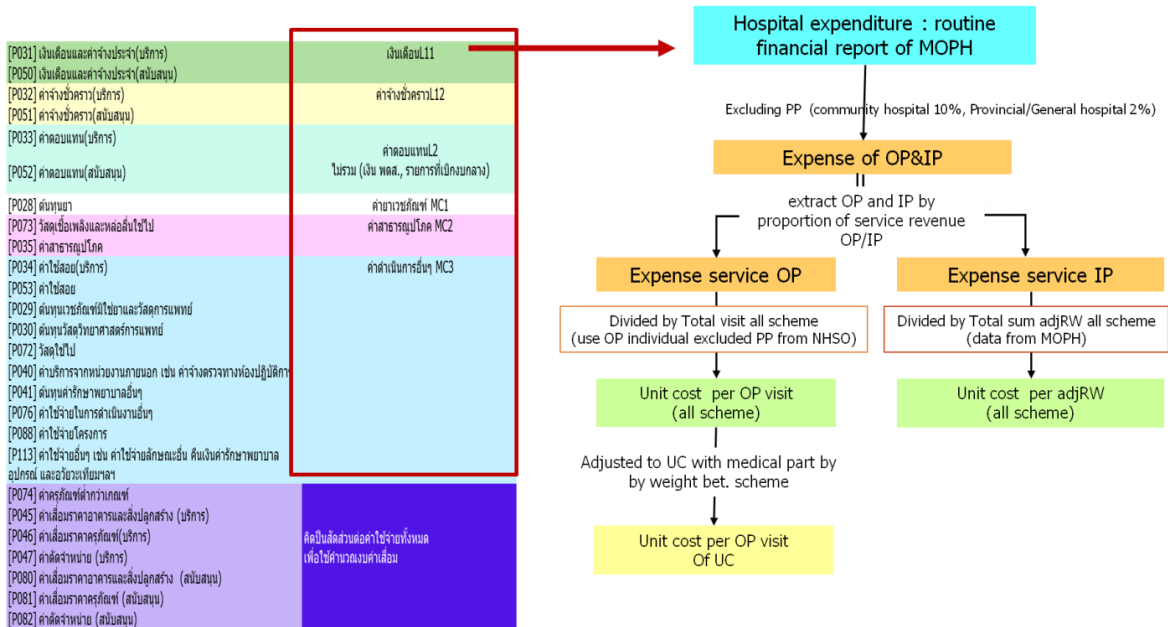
[P031] เงินเดือนและค่าจ้างประจำ(บริการ)
[P050] เงินเดือนและค่าจ้างประจำ(สนับสนุน)

เงินเดือนL11

[P032] ค่าจ้างชั่วคราว(บริการ)
[P051] ค่าจ้างชั่วคราว(สนับสนุน)

ค่าจ้างชั่วคราวL12

[P033] ค่าตอบแทน(บริการ)
[P052] ค่าตอบแทน(สนับสนุน)

ค่าตอบแทนL2
ไม่รวม (เงิน พตส., รายการที่เบิกงบกลาง)

[P028] ต้นทุนยา

ค่ายาเวชภัณฑ์ MC1

[P073] วัสดุเชื้อเพลิงและหล่อลื่นใช้ไป
[P035] ค่าสาธารณูปโภค

ค่าสาธารณูปโภค MC2

[P034] ค่าใช้สอย(บริการ)
[P053] ค่าใช้สอย
[P029] ต้นทุนเวชภัณฑ์มิใช่ยาและวัสดุการแพทย์
[P030] ต้นทุนวัสดุวิทยาศาสตร์การแพทย์
[P072] วัสดุใช้ไป
[P040] ค่าบริการจากหน่วยงานภายนอก เช่น ค่าจ้างตรวจทางห้องปฏิบัติกา
[P041] ต้นทุนค่ารักษาพยาบาลอื่นๆ
[P076] ค่าใช้จ่ายในการดำเนินงานอื่นๆ
[P088] ค่าใช้จ่ายโครงการ
[P113] ค่าใช้จ่ายอื่นๆ เช่น ค่าใช้จ่ายลักษณะอื่น คืนเงินค่ารักษาพยาบาล อุปกรณ์ และอวัยวะเทียมฯลฯ

ค่าดำเนินการอื่นๆ MC3

[P074] ค่าครุภัณฑ์ต่ำกว่าเกณฑ์
[P045] ค่าเสื่อมราคาอาคารและสิ่งปลูกสร้าง (บริการ)
[P046] ค่าเสื่อมราคาครุภัณฑ์(บริการ)
[P047] ค่าตัดจำหน่าย (บริการ)
[P080] ค่าเสื่อมราคาอาคารและสิ่งปลูกสร้าง (สนับสนุน)
[P081] ค่าเสื่อมราคาครุภัณฑ์ (สนับสนุน)
[P082] ค่าตัดจำหน่าย (สนับสนุน)

คิดเป็นสัดส่วนต่อค่าใช้จ่ายทั้งหมด เพื่อใช้คำนวณงบค่าเสื่อม

Hospital expenditure : routine financial report of MOPH

Excluding PP (community hospital 10%, Provincial/General hospital 2%)

Expense of OP&IP

extract OP and IP by proportion of service revenue OP/IP

Expense service OP

Expense service IP

Divided by Total visit all scheme (use OP individual excluded PP from NHSO)

Divided by Total sum adjRW all scheme (data from MOPH)

Unit cost per OP visit (all scheme)

Unit cost per adjRW (all scheme)

Adjusted to UC with medical part by by weight bet. scheme

Unit cost per OP visit Of UC